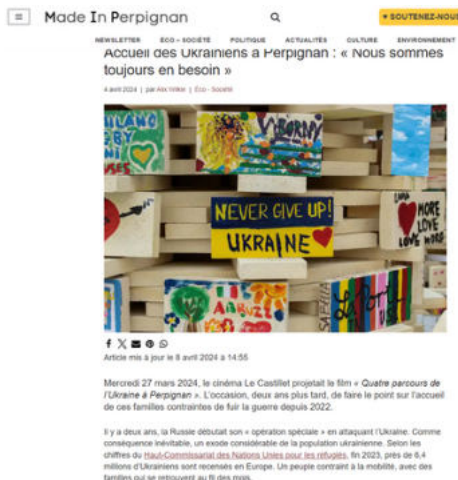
Made In Perpignan

♥ SOUTENEZ-NOUS

NEWSLETTER ÉCO + SOCIÉTÉ POLITIQUE ACTUALITÉS CULTURE ENVIRONNEMENT

Accueil des Ukrainiens à Perpignan : « Nous sommes toujours en besoin »

4 avril 2024 | par Alix Valles | Éco - Société

NEVER GIVE UP!
UKRAINE

MORE LOVE

Article mis à jour le 8 avril 2024 à 14:55

Mercredi 27 mars 2024, le cinéma Le Castillet projetait le film « Quatre parcours de l'Ukraine à Perpignan ». L'occasion, deux ans plus tard, de faire le point sur l'accueil de ces familles contraintes de fuir la guerre depuis 2022.

Il y a deux ans, la Russie débutait son « opération spéciale » en attaquant l'Ukraine. Comme conséquence inévitable, un exode considérable de la population ukrainienne. Selon les chiffres du Haut-Commissariat des Nations Unies pour les réfugiés, fin 2023, près de 6,4 millions d'Ukrainiens sont recensés en Europe. Un peuple contraint à la mobilité, avec des familles qui se retrouvent au fil des mois.